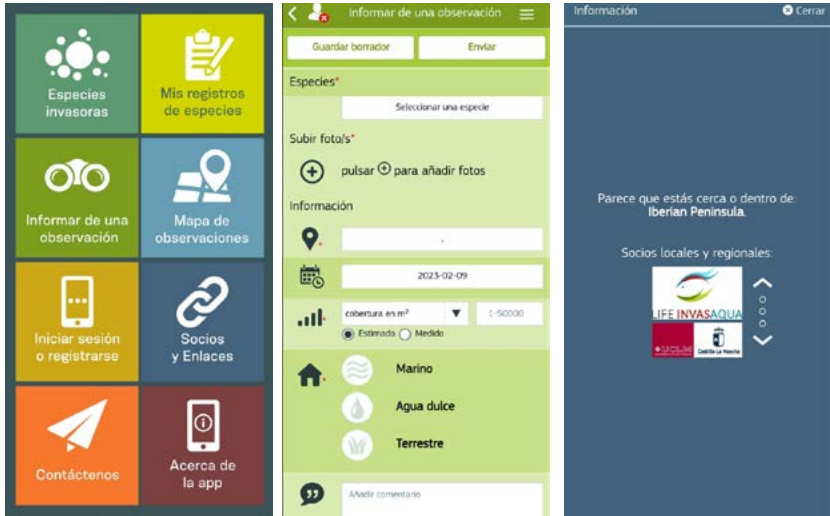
Especies invasoras

Mis registros de especies

Informar de una observación

Mapa de observaciones

Iniciar sesión o registrarse

Socios y Enlaces

Contáctenos

Acerca de la app

Informar de una observación

Guardar borrador

Enviar

Especies*

Seleccionar una especie

Subir foto/s*

pulsar ⊕ para añadir fotos

Información

2023-02-09

cobertura en $m^2$

1-50000

Estimado

Medido

Marino

Agua dulce

Terrestre

Añadir comentario

Información

Cerrar

Parece que estás cerca o dentro de: Iberian Peninsula.

Socios locales y regionales:

LIFE INVASAQUA

UCLM

Castilla-La Mancha